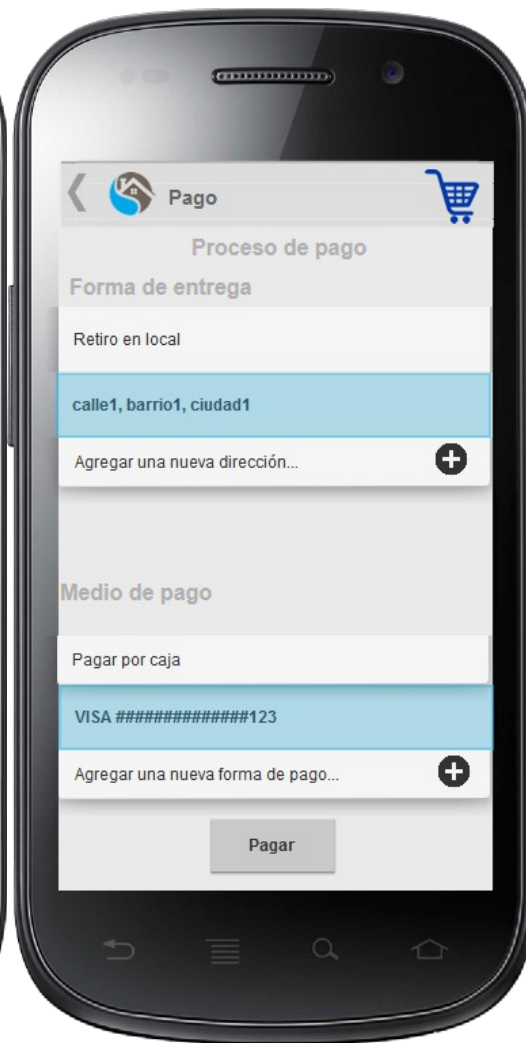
Pago

Proceso de pago

Forma de entrega

Retiro en local

calle1, barrio1, ciudad1

Agregar una nueva dirección...

Medio de pago

Pagar por caja

VISA ##############123

Agregar una nueva forma de pago...

Pagar